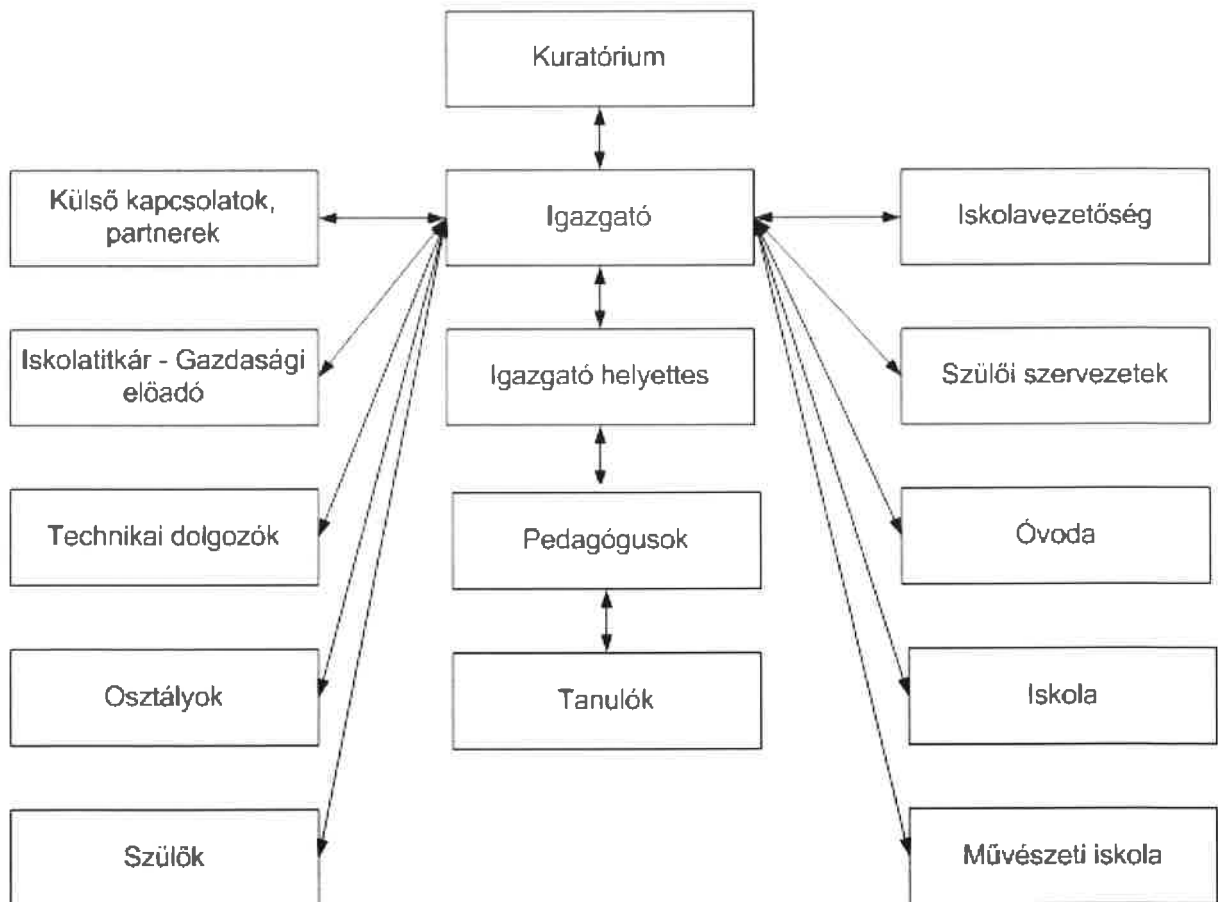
Kuratórium

Külső kapcsolatok, partnerek

Igazgató

Iskolavezetőség

Iskolatitkár - Gazdasági elöadó

Igazgató helyettes

Szülői szervezetek

Technikai dolgozók

Pedagógusok

Óvoda

Osztályok

Tanulók

Iskola

Szülők

Művészeti iskola